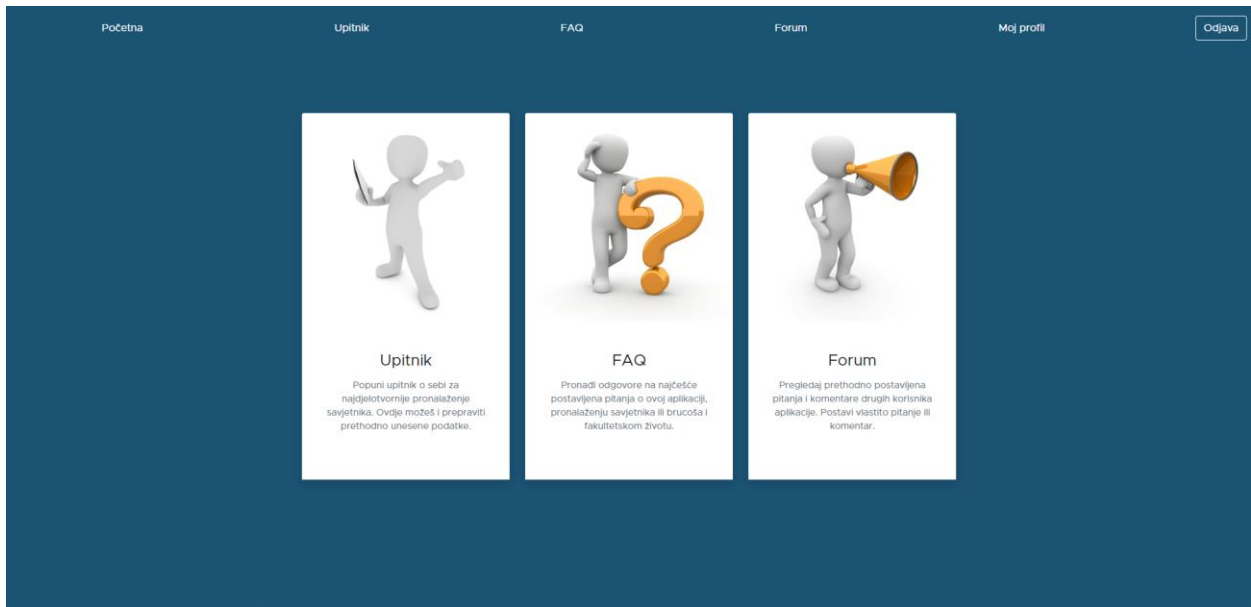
Početna
Upitnik
FAQ
Forum
Moj profil
Odjava

Upitnik

Popuni upitnik o sebi za najdjelotvornije pronalaženje savjetnika. Ovdje možeš i prepraviti prethodno unesene podatke.

FAQ

Pronađi odgovore na najčešće postavljena pitanja o ovoj aplikaciji, pronalaženju savjetnika ili brucoša i fakultetskom životu.

Forum

Pregledaj prethodno postavljena pitanja i komentare drugih korisnika aplikacije. Postavi vlastito pitanje ili komentar.